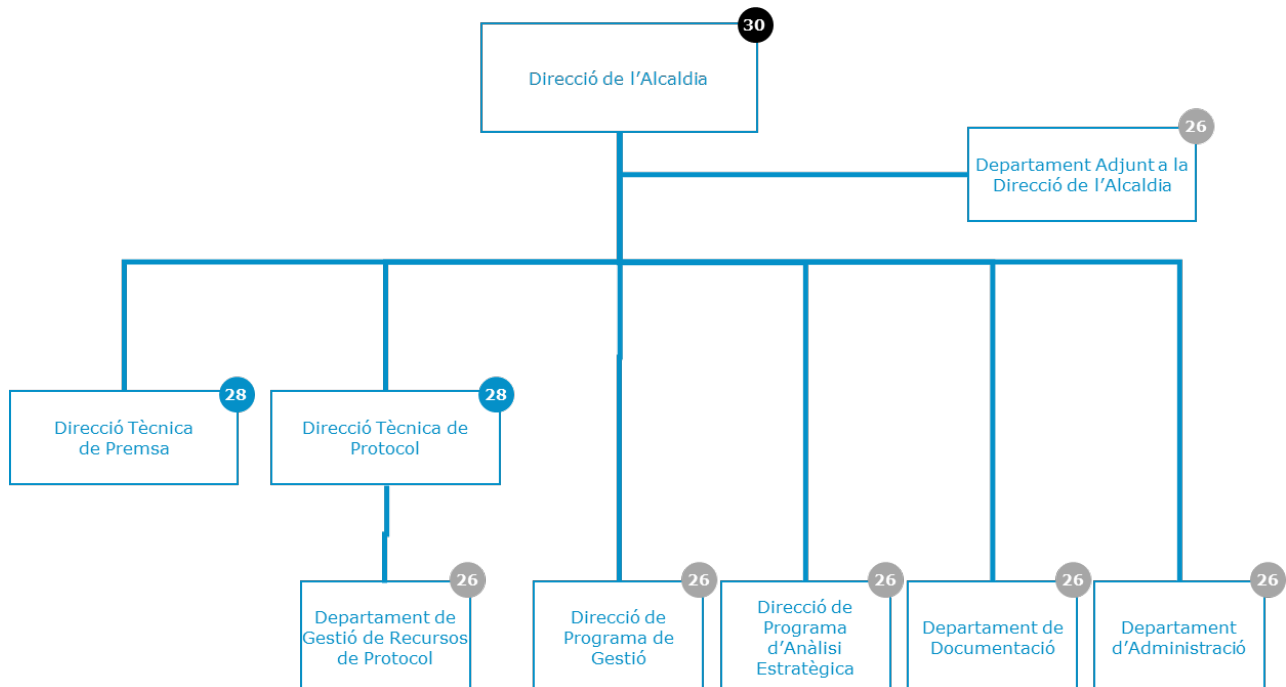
30
Direcció de l’Alcaldia

26
Departament Adjunt a la Direcció de l’Alcaldia

28
Direcció Tècnica de Premsa

28
Direcció Tècnica de Protocol

26
Departament de Gestió de Recursos de Protocol

26
Direcció de Programa de Gestió

26
Direcció de Programa d’Anàlisi Estratègica

26
Departament de Documentació

26
Departament d’Administració